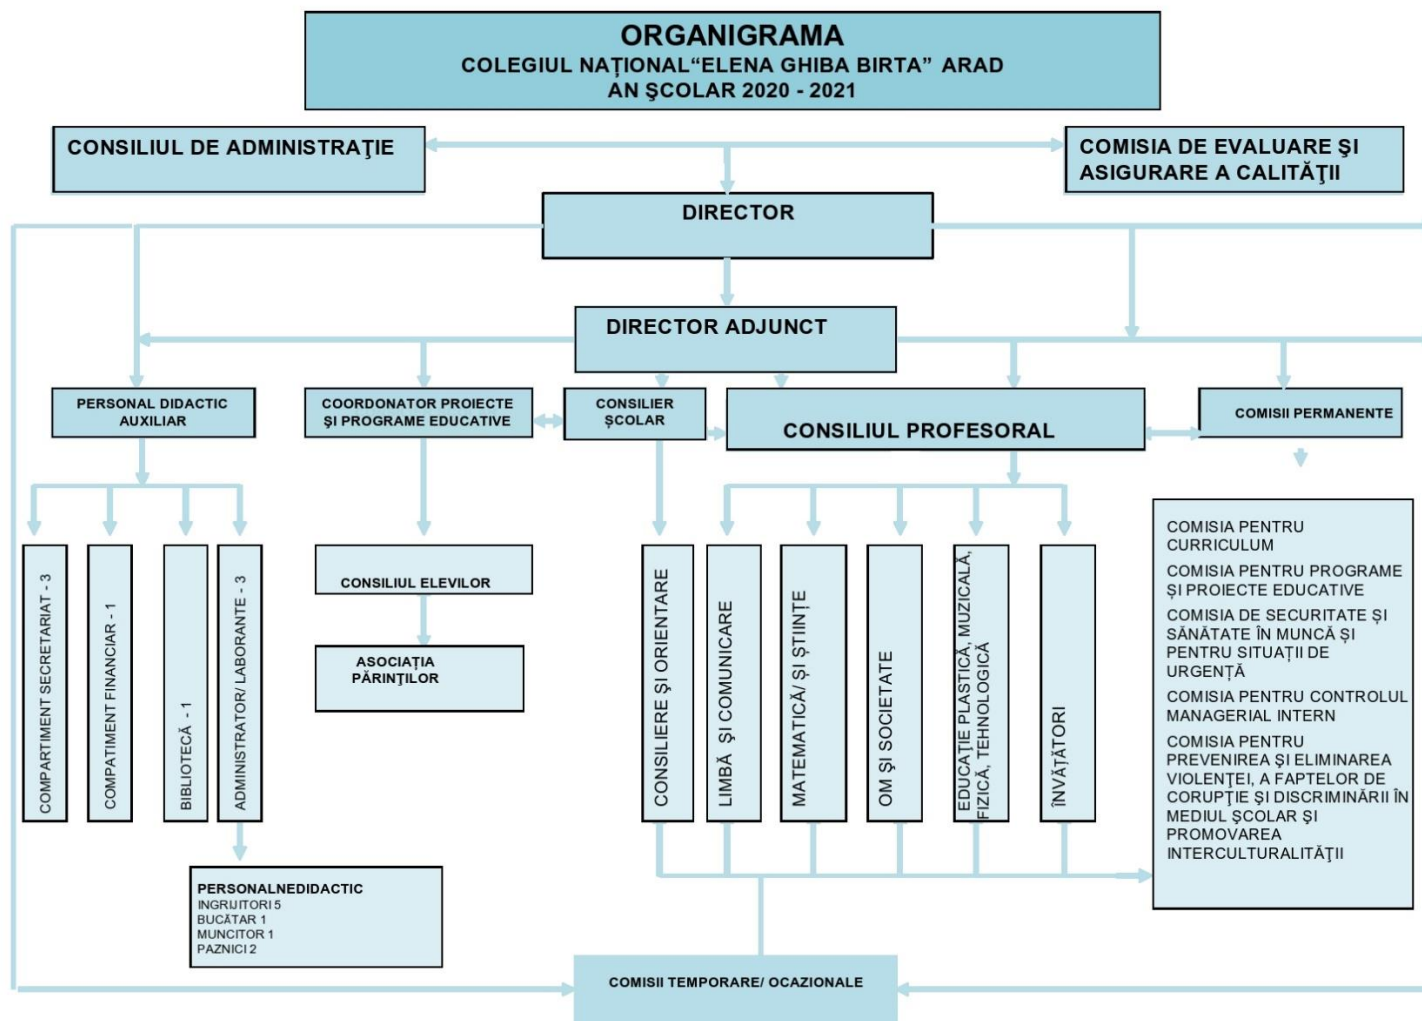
ORGANIGRAMA
COLEGIUL NAŢIONAL“ELENA GHIBA BIRTA” ARAD
AN ŞCOLAR 2020 - 2021

CONSILIUL DE ADMINISTRAŢIE

COMISIA DE EVALUARE ŞI ASIGURARE A CALITĂŢII

DIRECTOR

DIRECTOR ADJUNCT

PERSONAL DIDACTIC AUXILIAR

COORDONATOR PROIECTE ŞI PROGRAME EDUCATIVE

CONSILIER ŞCOLAR

CONSILIUL PROFESORAL

COMISII PERMANENTE

COMPARTIMENT SECRETARIAT - 3

COMPATIMENT FINANCIAR - 1

BIBLIOTECĂ - 1

ADMINISTRATOR/ LABORANTE - 3

CONSILIUL ELEVILOR

ASOCIAŢIA PĂRINŢILOR

CONSILIERE ŞI ORIENTARE

LIMBĂ ŞI COMUNICARE

MATEMATICĂ/ ŞI ŞTIINŢE

OM ŞI SOCIETATE

EDUCAŢIE PLASTICĂ, MUZICALĂ, FIZICĂ, TEHNOLOGICĂ

ÎNVĂŢĂTORI

COMISIA PENTRU CURRICULUM
COMISIA PENTRU PROGRAME ŞI PROIECTE EDUCATIVE
COMISIA DE SECURITATE ŞI SĂNĂTATE ÎN MUNCĂ ŞI PENTRU SITUAŢII DE URGENŢĂ
COMISIA PENTRU CONTROLUL MANAGERIAL INTERN
COMISIA PENTRU PREVENIREA ŞI ELIMINAREA VIOLENŢEI, A FAPTELOR DE CORUPŢIE ŞI DISCRIMINĂRII ÎN MEDIUL ŞCOLAR ŞI PROMOVAREA INTERCULTURALITĂŢII

PERSONALNEDIDACTIC
INGRIJITORI 5
BUCĂTAR 1
MUNCITOR 1
PAZNICI 2

COMISII TEMPORARE/ OCAZIONALE